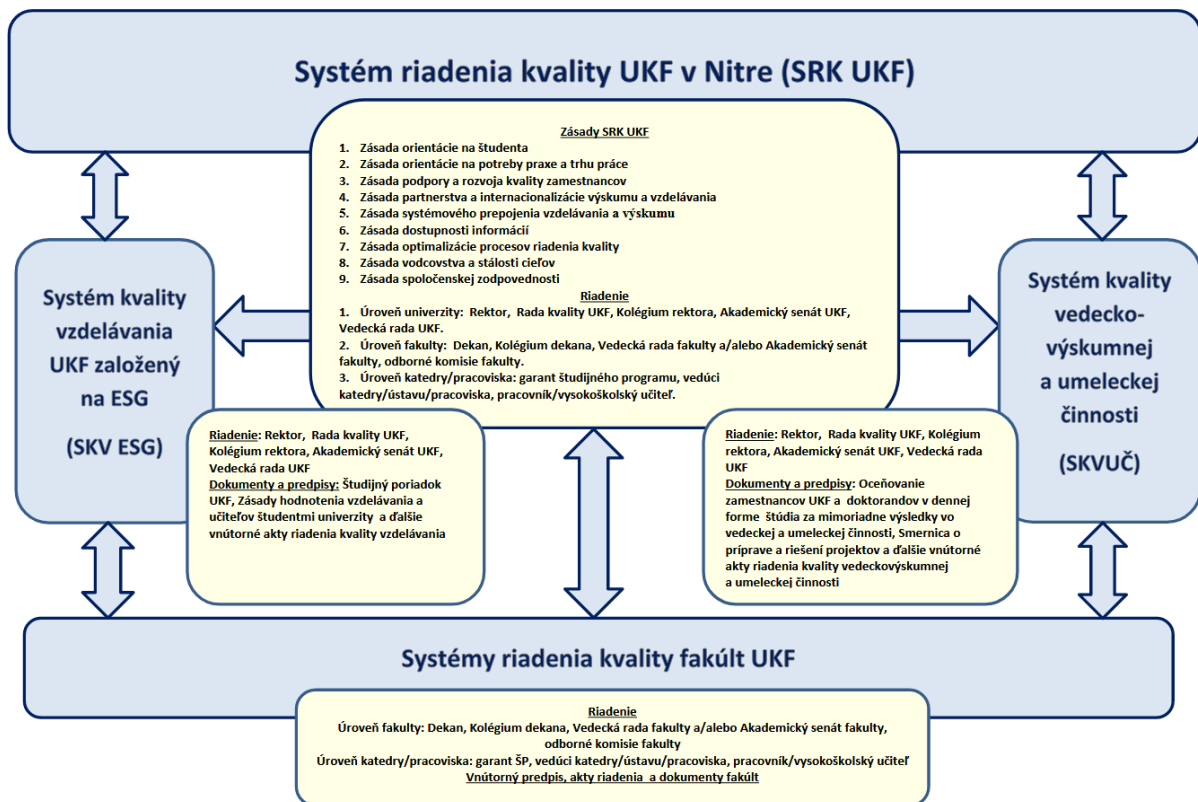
Systém riadenia kvality UKF v Nitre (SRK UKF)

Zásady SRK UKF

1. Zásada orientácie na študenta
2. Zásada orientácie na potreby praxe a trhu práce
3. Zásada podpory a rozvoja kvality zamestnancov
4. Zásada partnerstva a internacionalizácie výskumu a vzdelávania
5. Zásada systémového prepojenia vzdelávania a výskumu
6. Zásada dostupnosti informácií
7. Zásada optimalizácie procesov riadenia kvality
8. Zásada vodcovstva a stálosti cieľov
9. Zásada spoločenskej zodpovednosti

Riadenie

1. Úroveň univerzity: Rektor, Rada kvality UKF, Kolégium rektora, Akademický senát UKF, Vedecká rada UKF.
2. Úroveň fakulty: Dekan, Kolégium dekana, Vedecká rada fakulty a/alebo Akademický senát fakulty, odborné komisie fakulty.
3. Úroveň katedry/pracoviska: garant študijného programu, vedúci katedry/ústavu/pracoviska, pracovník/vysokoškolský učiteľ.

Systém kvality vzdelávania UKF založený na ESG

(SKV ESG)

Riadenie: Rektor, Rada kvality UKF, Kolégium rektora, Akademický senát UKF, Vedecká rada UKF
Dokumenty a predpisy: Študijný poriadok UKF, Zásady hodnotenia vzdelávania a učiteľov študentmi univerzity a ďalšie vnútorné akty riadenia kvality vzdelávania

Systém kvality vedecko-výskumnej a umeleckej činnosti

(SKVUČ)

Riadenie: Rektor, Rada kvality UKF, Kolégium rektora, Akademický senát UKF, Vedecká rada UKF
Dokumenty a predpisy: Oceňovanie zamestnancov UKF a doktorandov v dennej forme štúdia za mimoriadne výsledky vo vedeckej a umeleckej činnosti, Smernica o príprave a riešení projektov a ďalšie vnútorné akty riadenia kvality vedeckovýskumnej a umeleckej činnosti

Systémy riadenia kvality fakúlt UKF

Riadenie
Úroveň fakulty: Dekan, Kolégium dekana, Vedecká rada fakulty a/alebo Akademický senát fakulty, odborné komisie fakulty
Úroveň katedry/pracoviska: garant ŠP, vedúci katedry/ústavu/pracoviska, pracovník/vysokoškolský učiteľ
Vnútorný predpis, akty riadenia a dokumenty fakúlt